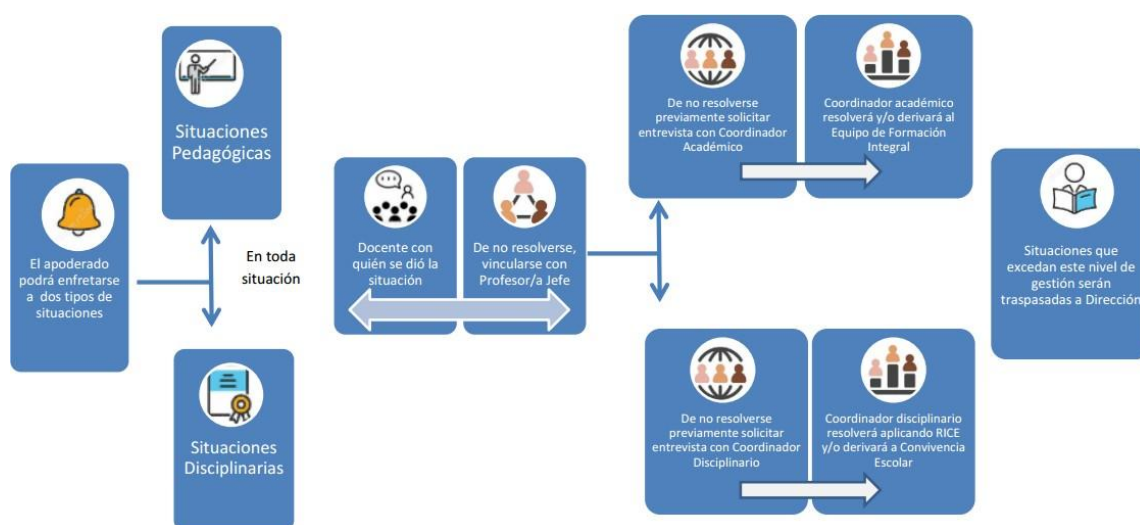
El apoderado podrá enfretarse a dos tipos de situaciones

Situaciones Pedagógicas

En toda situación

Situaciones Disciplinarias

Docente con quién se dió la situación

De no resolverse, vincularse con Profesor/a Jefe

De no resolverse previamente solicitar entrevista con Coordinador Académico

Coordinador académico resolverá y/o derivará al Equipo de Formación Integral

De no resolverse previamente solicitar entrevista con Coordinador Disciplinario

Coordinador disciplinario resolverá aplicando RICE y/o derivará a Convivencia Escolar

Situaciones que excedan este nivel de gestión serán traspasadas a Dirección